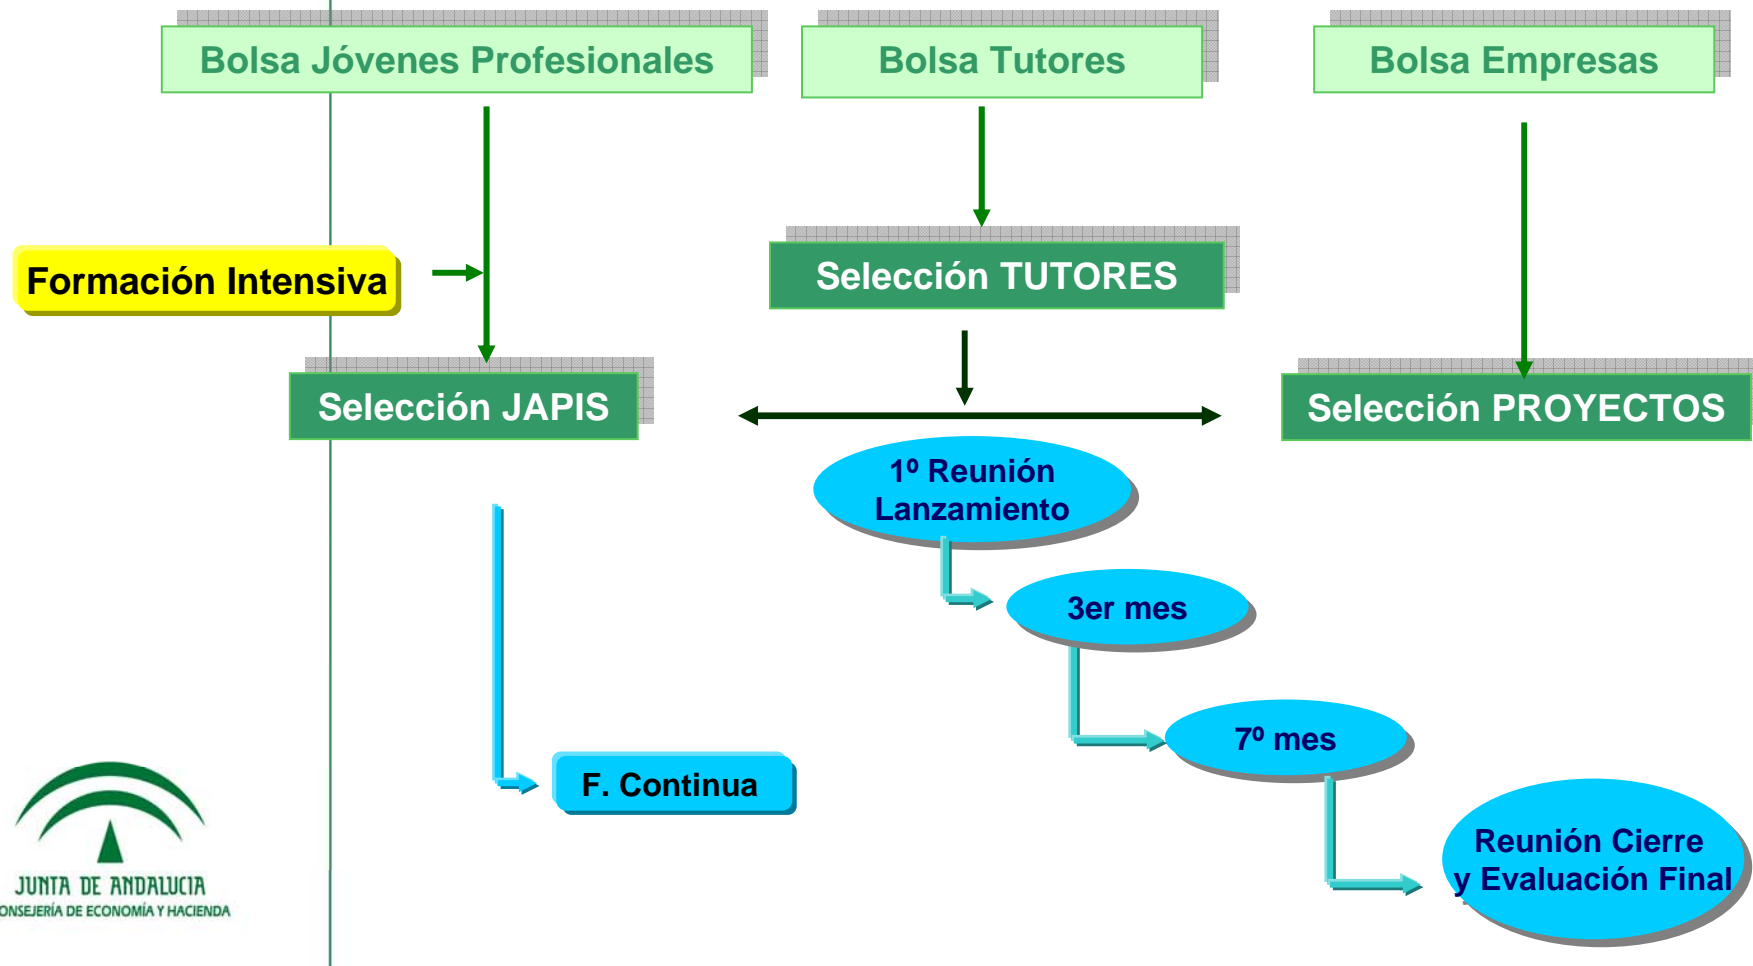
Bolsa Jóvenes Profesionales

Bolsa Tutores

Bolsa Empresas

Formación Intensiva

Selección TUTORES

Selección JAPIS

Selección PROYECTOS

1º Reunión Lanzamiento

3er mes

7º mes

F. Continua

Reunión Cierre y Evaluación Final

JUNTA DE ANDALUCIA
ONSEJERÍA DE ECONOMÍA Y HACIENDA